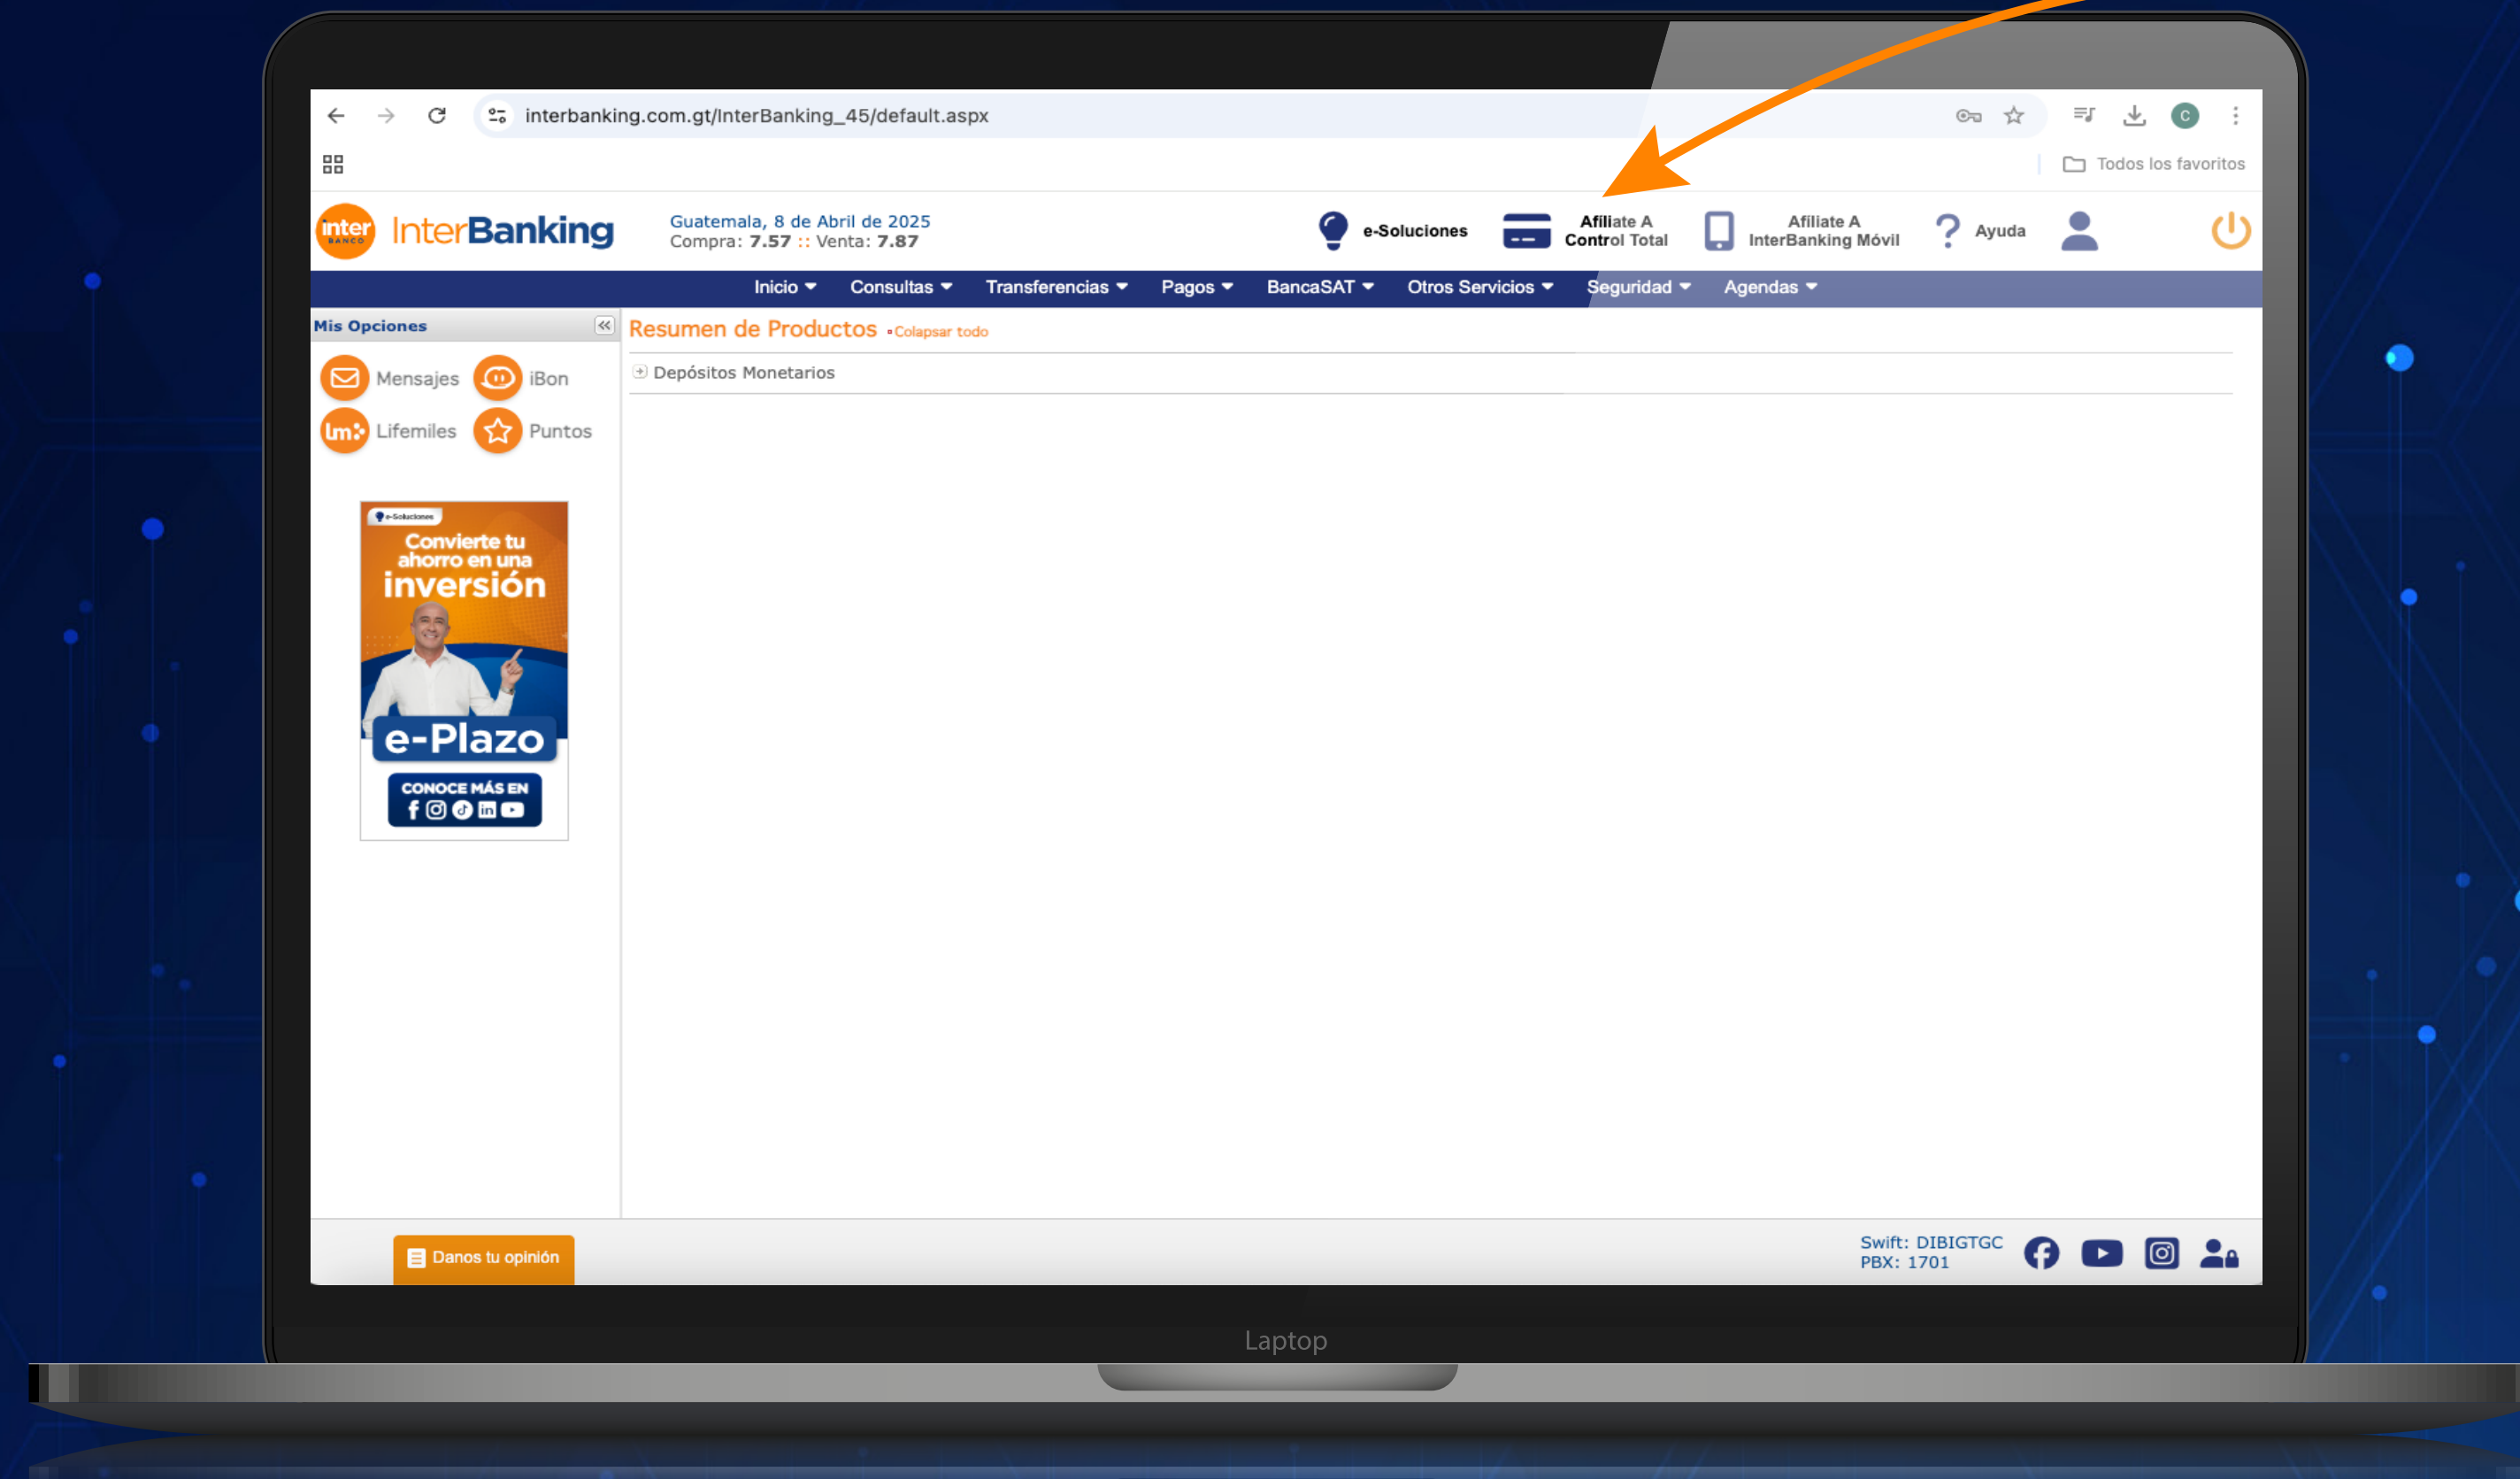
interbanking.com.gt/InterBanking_45/default.aspx

Todos los favoritos

inter BANCO InterBanking

Guatemala, 8 de Abril de 2025
Compra: 7.57 :: Venta: 7.87

e-Soluciones

Afiliate A Control Total

Afiliate A InterBanking Móvil

Ayuda

Inicio Consultas Transferencias Pagos BancaSAT Otros Servicios Seguridad Agendas

Mis Opciones

Mensajes iBon
Lifemiles Puntos

e-Soluciones
Convierte tu ahorro en una inversión
e-Plazo
CONOCE MÁS EN

Resumen de Productos • Colapsar todo

Depósitos Monetarios

Danos tu opinión

Swift: DIBIGTGC
PBX: 1701

Laptop